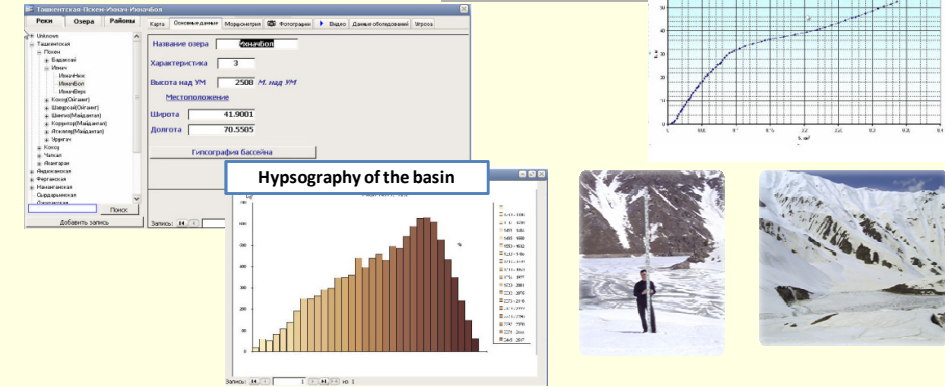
Ташкентская-Пскем-Иначч-ИначчБол

Реки | Озера | Районы

Unknown
Ташкентская
Пскем
Бадакхай
Иначч
ИначчНиз
ИначчБол
ИначчВерх
Кокоу(Ойгаинг)
Шаврсой(Ойгаинг)
Шампо(Майдантал)
Коржтор(Майдантал)
Аткелек(Майдантал)
Уригтас
Коксу
Чаткал
Ангрен
Андижанская
Ферганская
Наманганская
Сырдарьинская

Поиск
Добавить запись

Карта | Основные данные | Морфометрия | Фотографии | Видео | Данные обследований | Угроза

Название озера: ИначчБол
Характеристика: 3
Высота над УМ: 2508 М. над УМ
Местоположение
Широта: 41.9001
Долгота: 70.5505
Гипсография бассейна

Запись: 14

Hypsography of the basin

Запись: 14 из 1